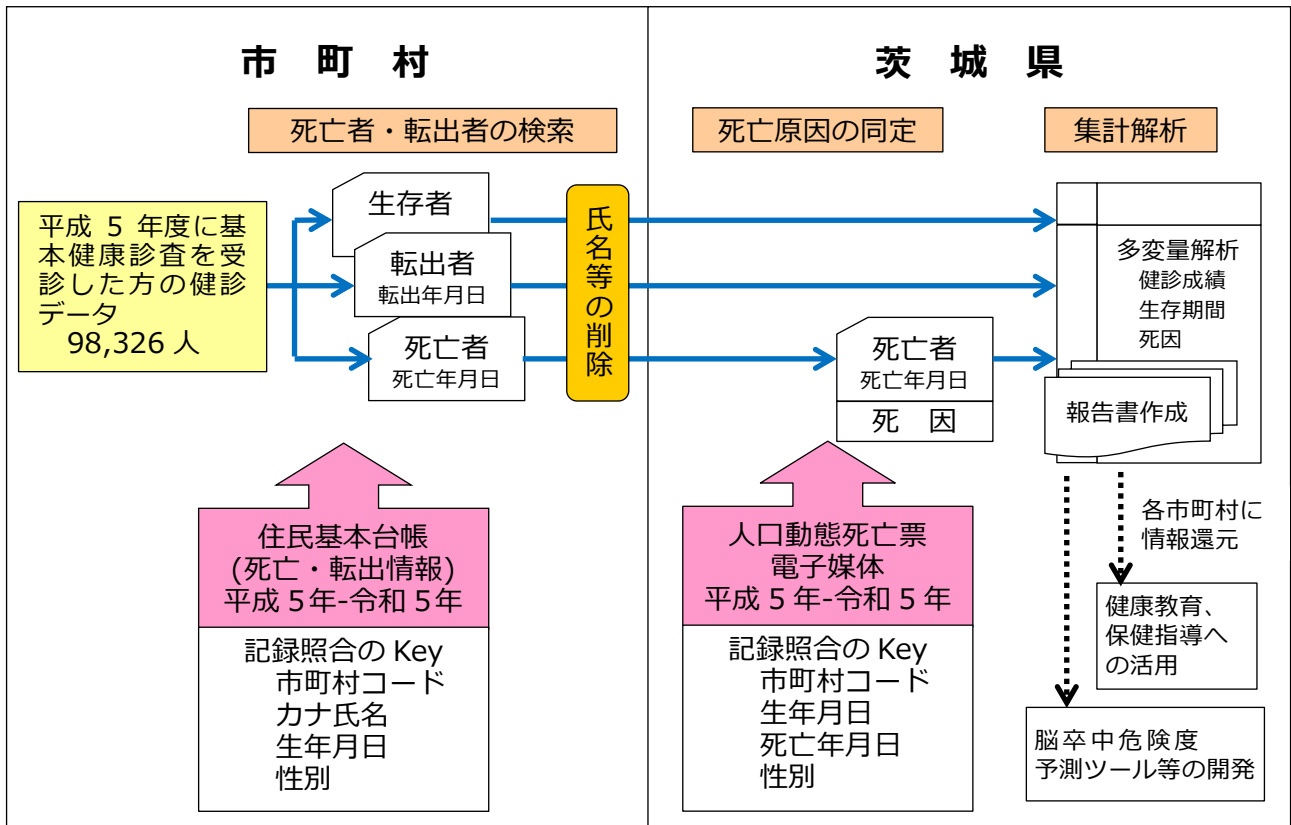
市 町 村

茨 城 県

死亡者・転出者の検索

死亡原因の同定

集計解析

平成 5 年度に基本健康診査を受診した方の健診データ
98,326 人

生存者

転出者
転出年月日

死亡者
死亡年月日

氏名等の削除

死亡者
死亡年月日
死 因

多変量解析
健診成績
生存期間
死因

報告書作成

住民基本台帳
(死亡・転出情報)
平成 5 年-令和 5 年

記録照合の Key
市町村コード
カナ氏名
生年月日
性別

人口動態死亡票
電子媒体
平成 5 年-令和 5 年

記録照合の Key
市町村コード
生年月日
死亡年月日
性別

各市町村に
情報還元

健康教育、
保健指導へ
の活用

脳卒中危険度
予測ツール等の開発